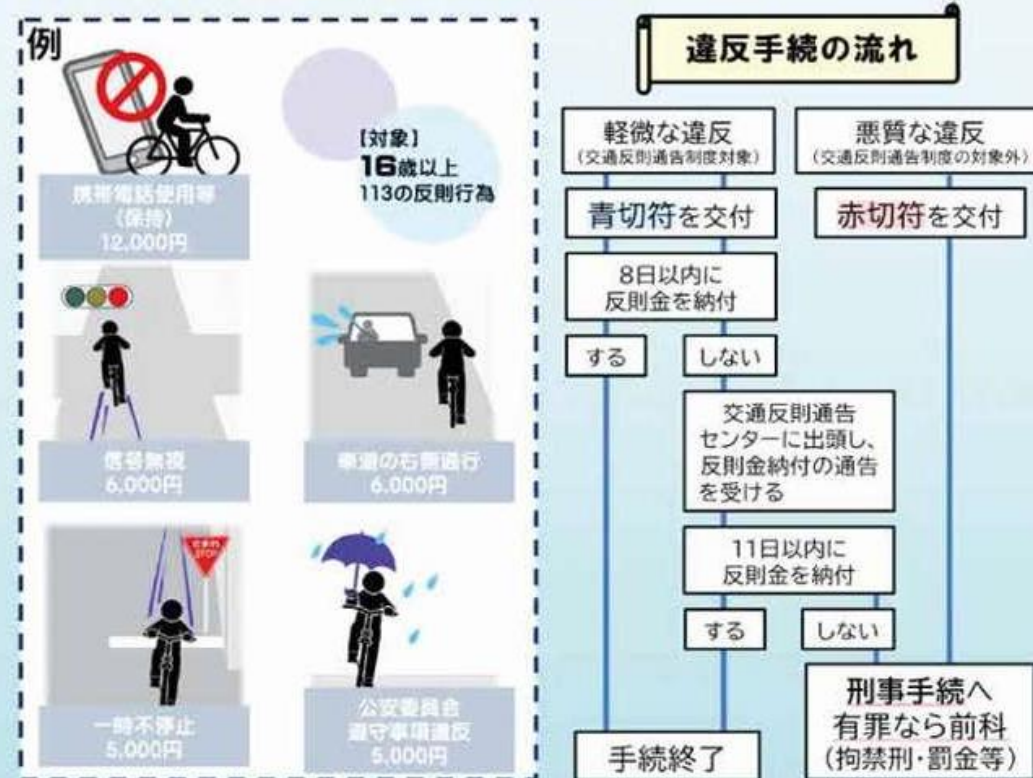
例

携帯電話使用等（保持）
12,000円

【対象】
16歳以上
113の反則行為

信号無視
6,000円

車道の右側通行
6,000円

止まれ STOP

一時不停止
5,000円

公安委員会遵守事項違反
5,000円

違反手続の流れ

軽微な違反
（交通反則通告制度対象）

悪質な違反
（交通反則通告制度の対象外）

青切符を交付

赤切符を交付

8日以内に反則金を納付

する

しない

交通反則通告センターに出頭し、反則金納付の通告を受ける

11日以内に反則金を納付

する

しない

刑事手続へ
有罪なら前科
（拘禁刑・罰金等）

手続終了